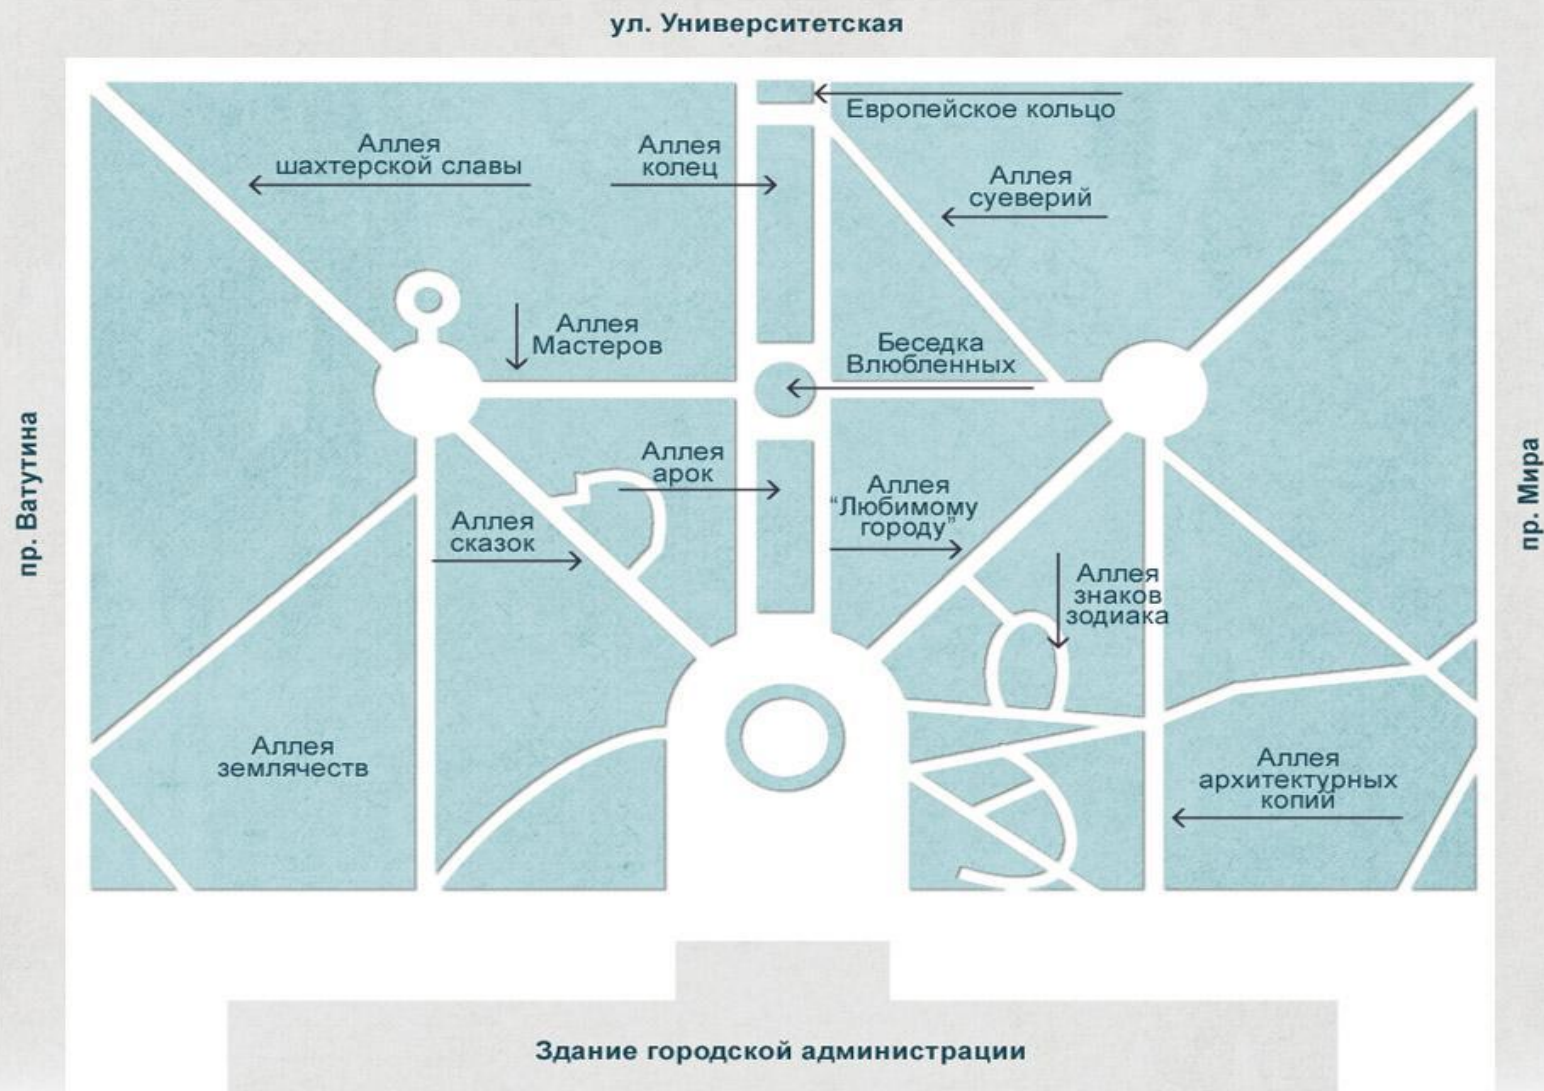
ул. Университетская

Европейское кольцо

Аллея шахтерской славы

Аллея колец

Аллея суеверий

Аллея Мастеров

Беседка Влюбленных

пр. Ватутина

пр. Мира

Аллея арок

Аллея "Любимому городу"

Аллея сказок

Аллея знаков зодиака

Аллея землячеств

Аллея архитектурных копий

Здание городской администрации